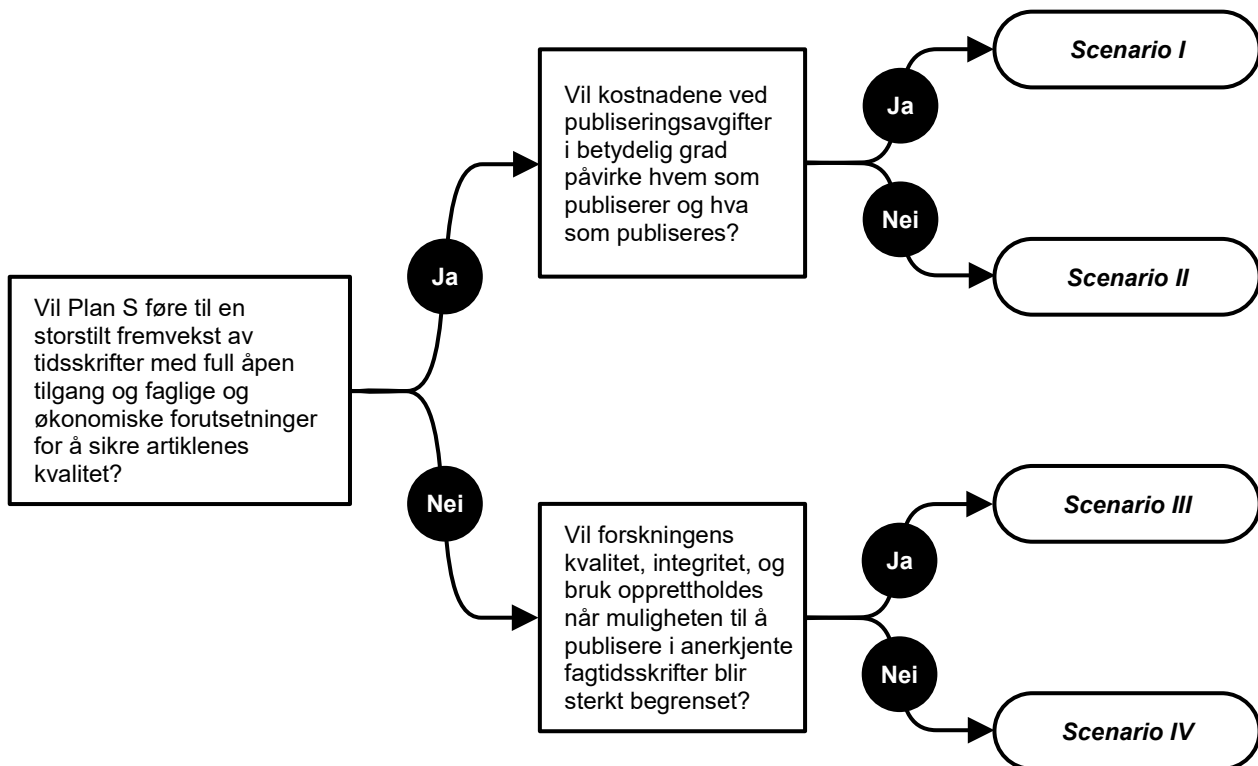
Vil Plan S føre til en storstilt fremvekst av tidsskrifter med full åpen tilgang og faglige og økonomiske forutsetninger for å sikre artiklenes kvalitet?

Ja

Vil kostnadene ved publiseringsavgifter i betydelig grad påvirke hvem som publiserer og hva som publiseres?

Ja

Scenario I

Nei

Scenario II

Nei

Vil forskningens kvalitet, integritet, og bruk opprettholdes når muligheten til å publisere i anerkjente fagtidsskrifter blir sterkt begrenset?

Ja

Scenario III

Nei

Scenario IV